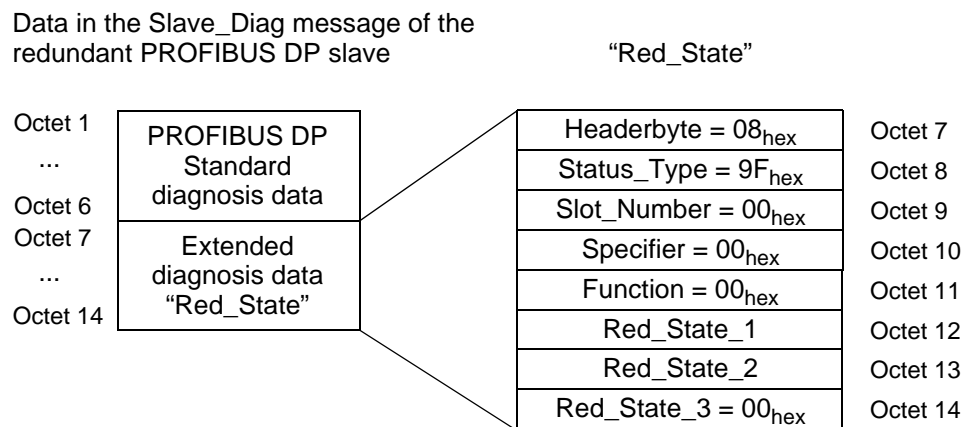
Data in the Slave_Diag message of the redundant PROFIBUS DP slave

"Red_State"

Octet 1
...
Octet 6
Octet 7
...
Octet 14

PROFIBUS DP Standard diagnosis data

Extended diagnosis data "Red_State"

| | |
|---|---|
| Headerbyte = $08_{hex}$ | Octet 7 |
| Status_Type = $9F_{hex}$ | Octet 8 |
| Slot_Number = $00_{hex}$ | Octet 9 |
| Specifier = $00_{hex}$ | Octet 10 |
| Function = $00_{hex}$ | Octet 11 |
| Red_State_1 | Octet 12 |
| Red_State_2 | Octet 13 |
| Red_State_3 = $00_{hex}$ | Octet 14 |